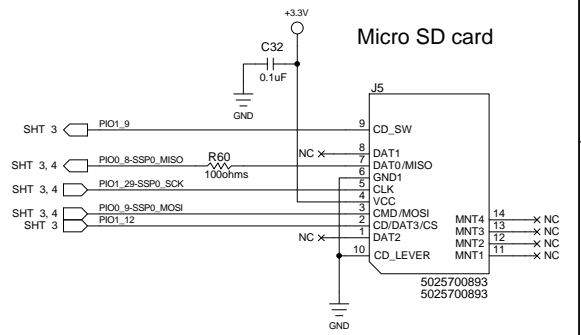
+3.3V

C32

0.1uF

GND

Micro SD card

J5

SHT 3

PIO1_9

9 CD_SW

NC

8 DAT1

SHT 3, 4

PIO0_8-SSP0_MISO

R60

100ohms

7 DAT0/MISO

6 GND1

SHT 3, 4

PIO1_29-SSP0_SCK

5 CLK

4 VCC

SHT 3, 4

PIO0_9-SSP0_MOSI

3 CMD/MOSI

SHT 3

PIO1_12

2 CD/DAT3/CS

NC

1 DAT2

10 CD_LEVER

MNT4 14 NC

MNT3 13 NC

MNT2 12 NC

MNT1 11 NC

5025700893

5025700893

GND